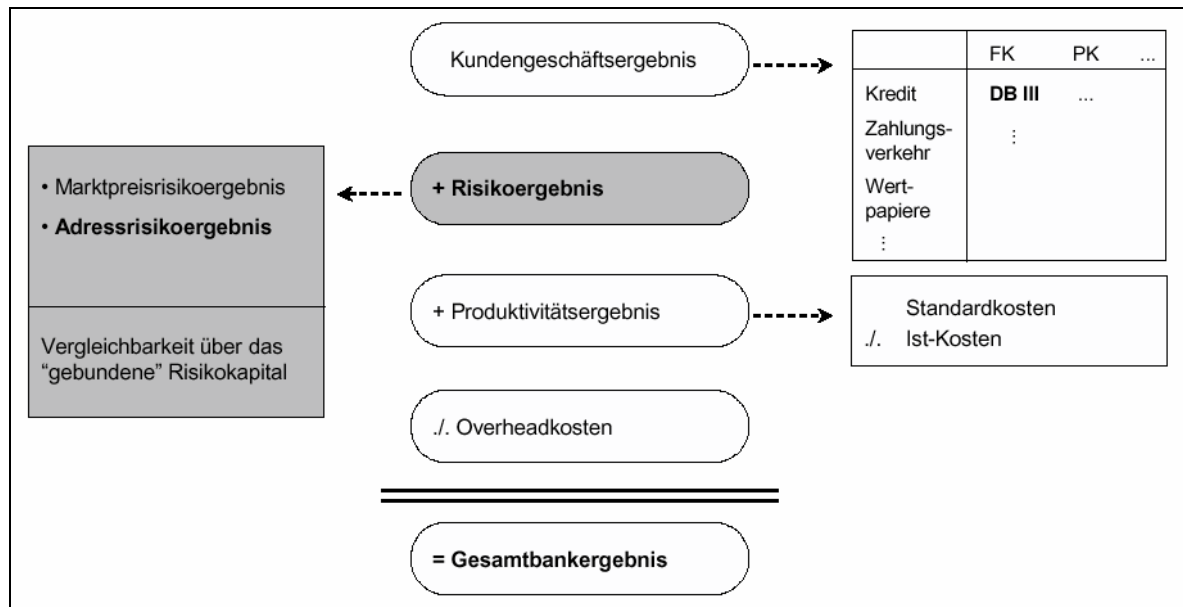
Kundengeschäftsergebnis

|  | FK | PK | ... |
|---|---|---|---|
| Kredit | **DB III** | ... |  |
| Zahlungsverkehr | ⋮ |  |  |
| Wertpapiere |  |  |  |
| ⋮ |  |  |  |

• Marktpreisrisikoergebnis
• **Adressrisikoergebnis**

Vergleichbarkeit über das “gebundene” Risikokapital

**+ Risikoergebnis**

+ Produktivitätsergebnis

Standardkosten
./. Ist-Kosten

./. Overheadkosten

**= Gesamtbankergebnis**